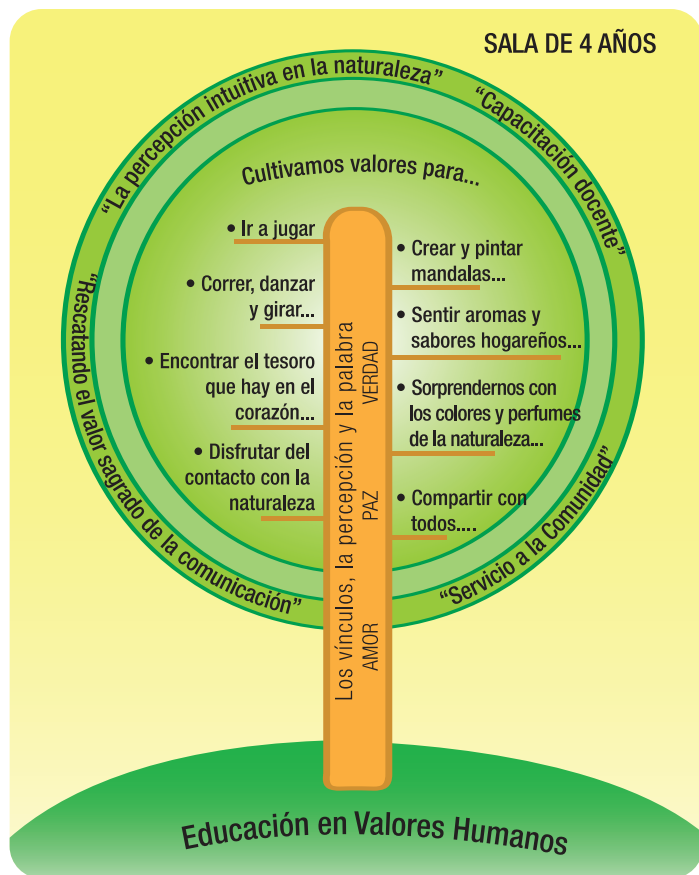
SALA DE 4 AÑOS

"La percepción intuitiva en la naturaleza"

"Capacitación docente"

"Rescatando el valor sagrado de la comunicación"

"Servicio a la Comunidad"

Cultivamos valores para...

• Ir a jugar

• Correr, danzar y girar...

• Encontrar el tesoro que hay en el corazón...

• Disfrutar del contacto con la naturaleza

• Crear y pintar mandalas...

• Sentir aromas y sabores hogareños...

• Sorprendernos con los colores y perfumes de la naturaleza...

• Compartir con todos....

Los vínculos, la percepción y la palabra

VERDAD

PAZ

AMOR

Educación en Valores Humanos